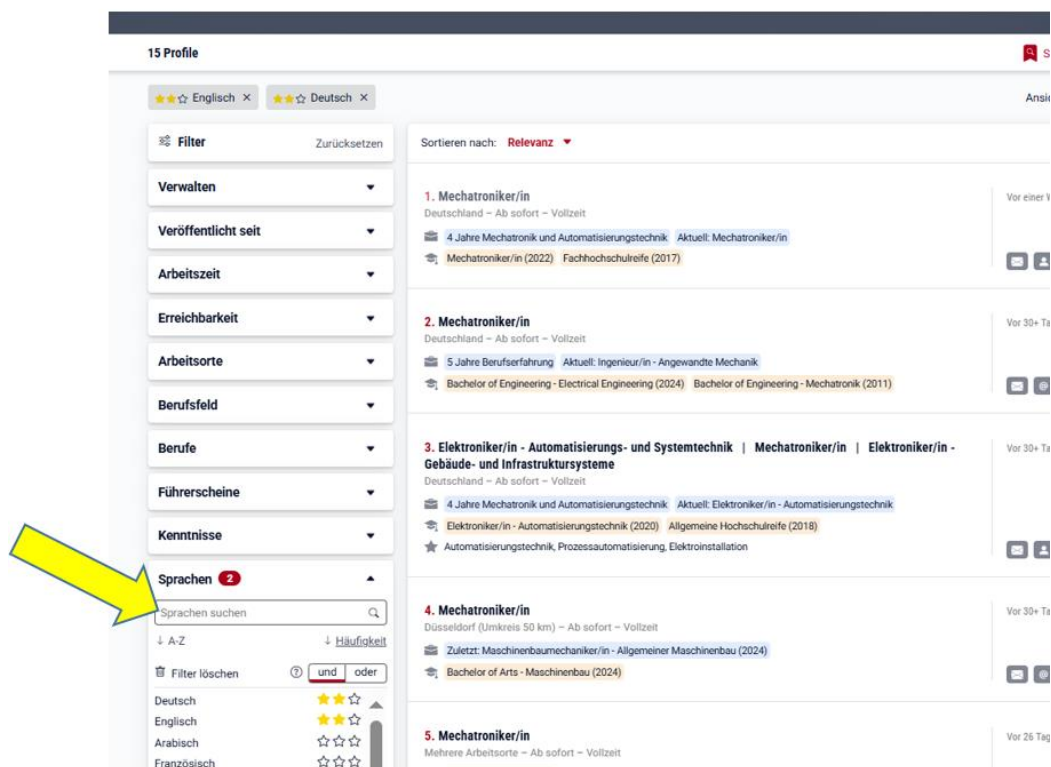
15 Profile

S

Englisch × Deutsch ×

Ansi

Filter Zurücksetzen

Verwalten

Veröffentlicht seit

Arbeitszeit

Erreichbarkeit

Arbeitsorte

Berufsfeld

Berufe

Führerscheine

Kenntnisse

Sprachen 2

Sprachen suchen

↓ A-Z ↓ Häufigkeit

Filter löschen ? und oder

Deutsch
Englisch
Arabisch
Französisch

Sortieren nach: Relevanz

1. Mechatroniker/in
Deutschland – Ab sofort – Vollzeit
4 Jahre Mechatronik und Automatisierungstechnik Aktuell: Mechatroniker/in
Mechatroniker/in (2022) Fachhochschulreife (2017)

Vor einer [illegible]

2. Mechatroniker/in
Deutschland – Ab sofort – Vollzeit
5 Jahre Berufserfahrung Aktuell: Ingenieur/in - Angewandte Mechanik
Bachelor of Engineering - Electrical Engineering (2024) Bachelor of Engineering - Mechatronik (2011)

Vor 30+ Ta

3. Elektroniker/in - Automatisierungs- und Systemtechnik | Mechatroniker/in | Elektroniker/in - Gebäude- und Infrastruktursysteme
Deutschland – Ab sofort – Vollzeit
4 Jahre Mechatronik und Automatisierungstechnik Aktuell: Elektroniker/in - Automatisierungstechnik
Elektroniker/in - Automatisierungstechnik (2020) Allgemeine Hochschulreife (2018)
Automatisierungstechnik, Prozessautomatisierung, Elektroinstallation

Vor 30+ Ta

4. Mechatroniker/in
Düsseldorf (Umkreis 50 km) – Ab sofort – Vollzeit
Zuletzt: Maschinenbaumechaniker/in - Allgemeiner Maschinenbau (2024)
Bachelor of Arts - Maschinenbau (2024)

Vor 30+ Ta

5. Mechatroniker/in
Mehrere Arbeitsorte – Ab sofort – Vollzeit

Vor 26 Tag